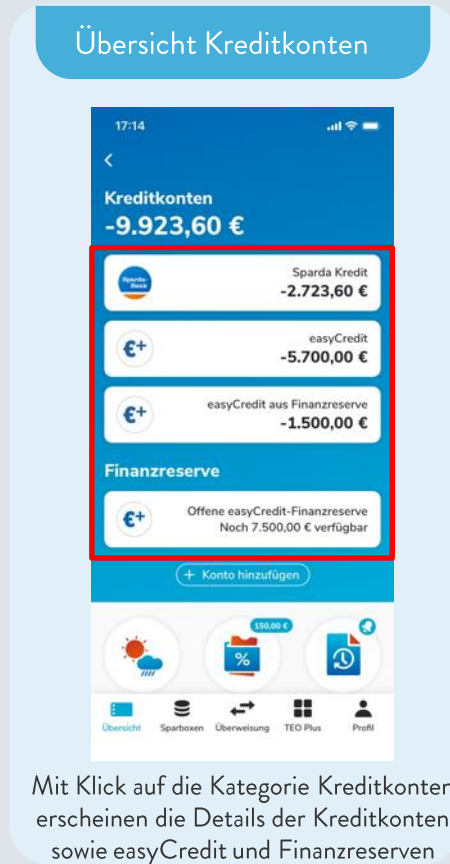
Übersicht Kreditkonten

17:14

<

Kreditkonten
-9.923,60 €

Sparda-Bank
Sparda Kredit
-2.723,60 €

€+
easyCredit
-5.700,00 €

€+
easyCredit aus Finanzreserve
-1.500,00 €

Finanzreserve

€+
Offene easyCredit-Finanzreserve
Noch 7.500,00 € verfügbar

+ Konto hinzufügen

150,00 €

%

Übersicht Sparboxen Überweisung TEO Plus Profil

Mit Klick auf die Kategorie Kreditkonten erscheinen die Details der Kreditkonten sowie easyCredit und Finanzreserven